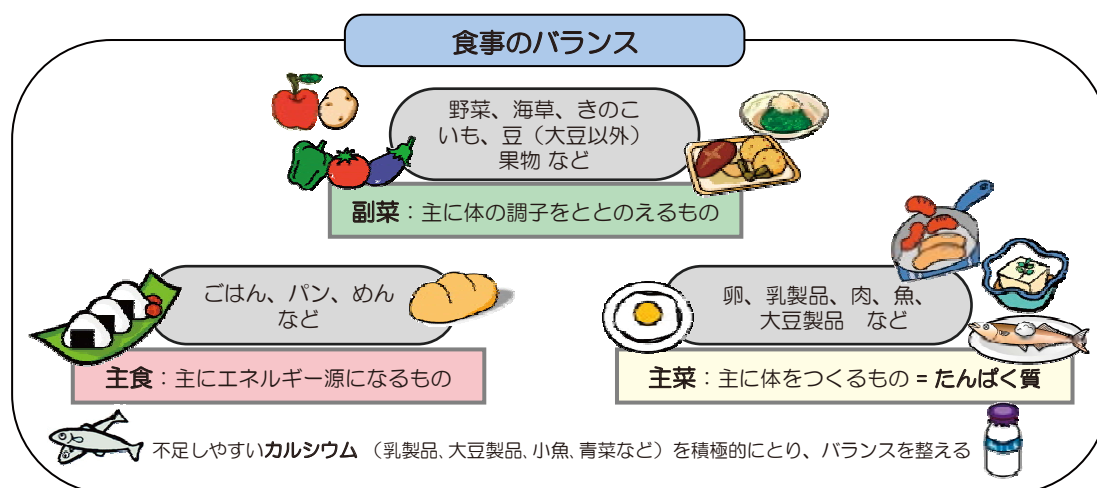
食事のバランス

野菜、海草、きのこ
いも、豆（大豆以外）
果物 など

副菜：主に体の調子をととのえるもの

ごはん、パン、めん
など

主食：主にエネルギー源になるもの

卵、乳製品、肉、魚、
大豆製品　など

主菜：主に体をつくるもの = たんぱく質

不足しやすいカルシウム （乳製品、大豆製品、小魚、青菜など）を積極的にとり、バランスを整える